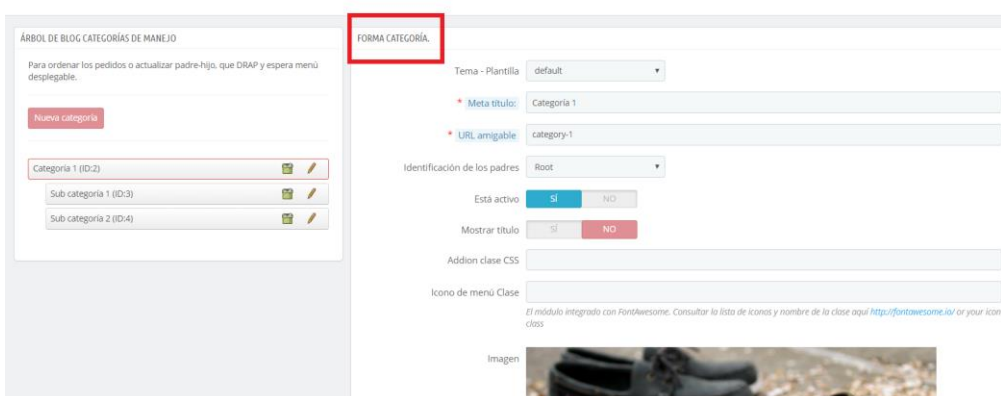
ÁRBOL DE BLOG CATEGORÍAS DE MANEJO

Para ordenar los pedidos o actualizar padre-hijo, que DRAP y espera menú desplegable.

Nueva categoría

Categoria 1 (ID:2)

Sub categoria 1 (ID:3)

Sub categoria 2 (ID:4)

FORMA CATEGORÍA.

Tema - Plantilla default

* Meta título: Categoria 1

* URL amigable category-1

Identificación de los padres Root

Está activo SÍ NO

Mostrar título SÍ NO

Addion clase CSS

Icono de menú Clase

El módulo integrado con FontAwesome. Consultar la lista de iconos y nombre de la clase aquí http://fontawesome.io/ or your icon class

Imagen